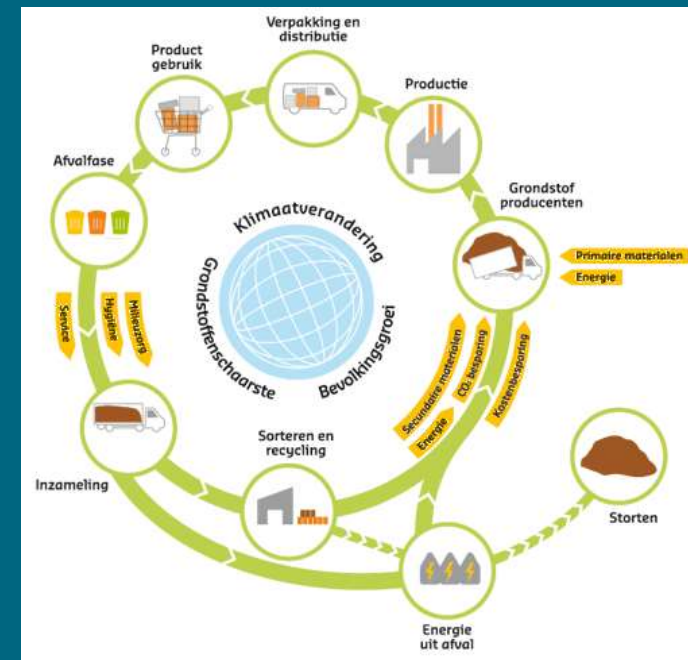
Verpakking en distributie

Product gebruik

Productie

Afvalfase

Grondstof producenten

Klimaatverandering

Grondstoffenschaarste

Bevolkingsgroei

Primaire materialen

Energie

Service

Hygiëne

Milieuzorg

Secundaire materialen

Energie

$CO_2$ besparing

Kostenbesparing

Sorteren en recycling

Inzameling

Storten

Energie uit afval